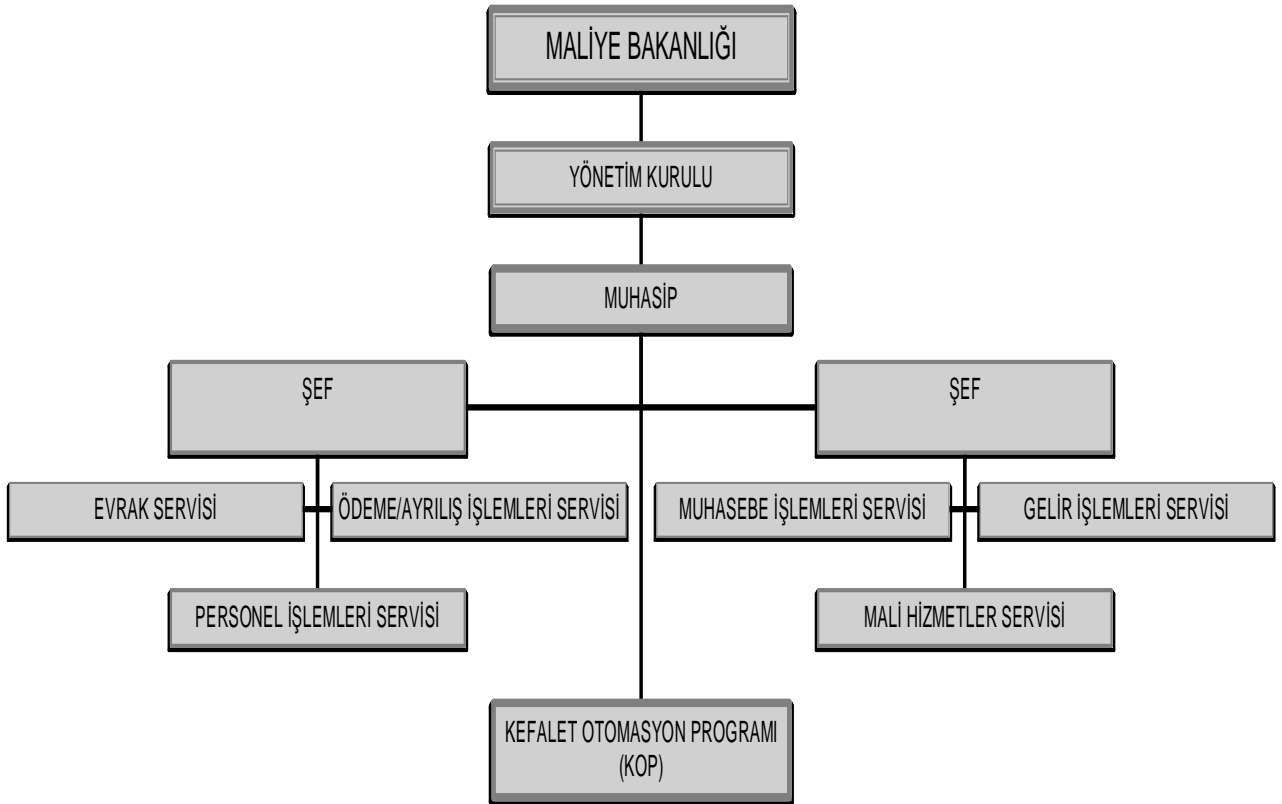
MALİYE BAKANLIĞI

YÖNETİM KURULU

MUHASİP

ŞEF

ŞEF

EVRAK SERVİSİ

ÖDEME/AYRILIŞ İŞLEMLERİ SERVİSİ

MUHASEBE İŞLEMLERİ SERVİSİ

GELİR İŞLEMLERİ SERVİSİ

PERSONEL İŞLEMLERİ SERVİSİ

MALİ HİZMETLER SERVİSİ

KEFALET OTOMASYON PROGRAMI (KOP)